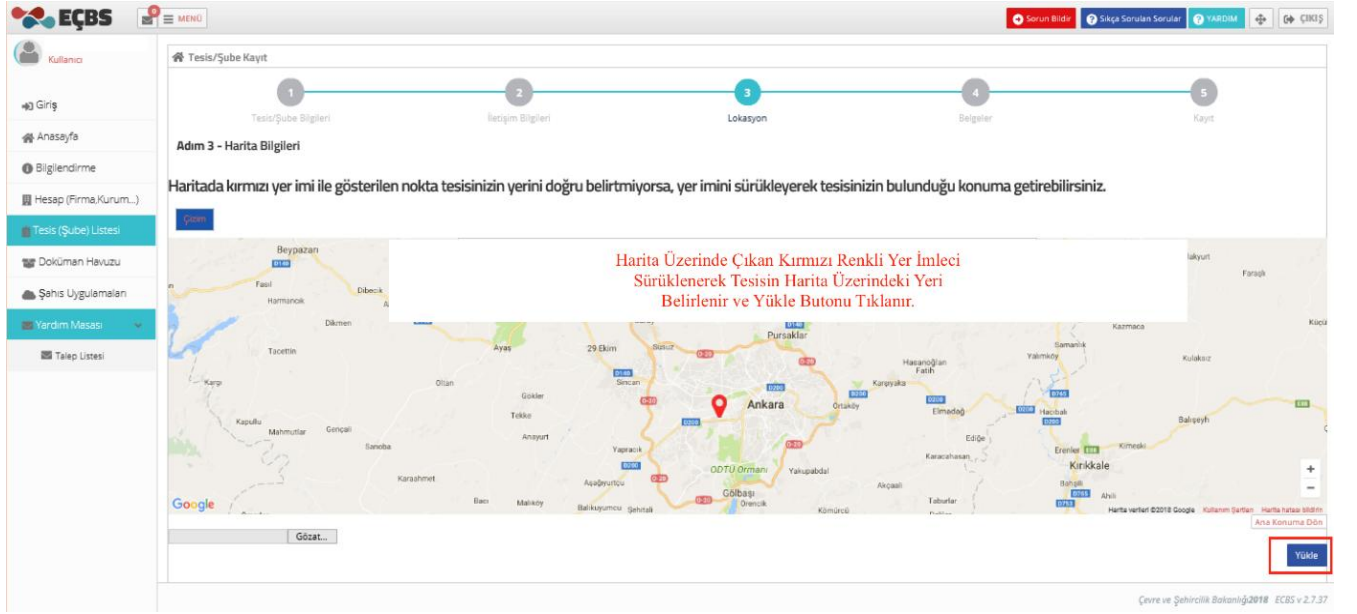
EÇBS MENÜ

Sorun Bildir Sıkça Sorulan Sorular YARDIM ÇIKIŞ

Kullanıcı

Giriş
Anasayfa
Bilgilendirme
Hesap (Firma,Kurum...)
Tesis (Şube) Listesi
Doküman Havuzu
Şahıs Uygulamaları
Yardım Masası
Talep Listesi

Tesis/Şube Kayıt

1 Tesis/Şube Bilgileri
2 İletişim Bilgileri
3 Lokasyon
4 Belgeler
5 Kayıt

Adım 3 - Harita Bilgileri

Haritada kırmızı yer imi ile gösterilen nokta tesisinizin yerini doğru belirtmiyorsa, yer imini sürükleyerek tesisinizin bulunduğu konuma getirebilirsiniz.

Çizim

Harita Üzerinde Çıkan Kırmızı Renkli Yer İmleci Sürüklenerek Tesisin Harita Üzerindeki Yeri Belirlenir ve Yükle Butonu Tıklanır.

Beypazarı Fasıl Dibecik Harmancık Dikmen Tacettin Ayaş 29 Ekim Sincan Pursaklar Hasanoğlan Fatih Yalımköy Samanlık Kazmaca Kuluksız Karpı Oltan Gökler Tekke Ankara Ortaköy Karşıyaka Elmadağ Hacılar Balışeyh Kapullu Mahmutlar Gençali Saneba Anayurt Yapracık Ediğe Kırıkkale Karacahasan Erenler Kimeski Karaahmet ODTÜ Ormanı Yakupabdal Akçaali Bahşili Ahili Bacı Malıköy Ağaçlıyurtçu Balıkuyumcu Gölbaşı Şehitali Örencik Kömürcü Taburlar Paraşk Lakyuri Kuçü

Google
Harita verileri ©2018 Google Kullanım Şartları Harita hatası bildirin

Ana Konuma Dön

Gözat...

Yükle

Çevre ve Şehircilik Bakanlığı 2018 ECBS v 2.7.37